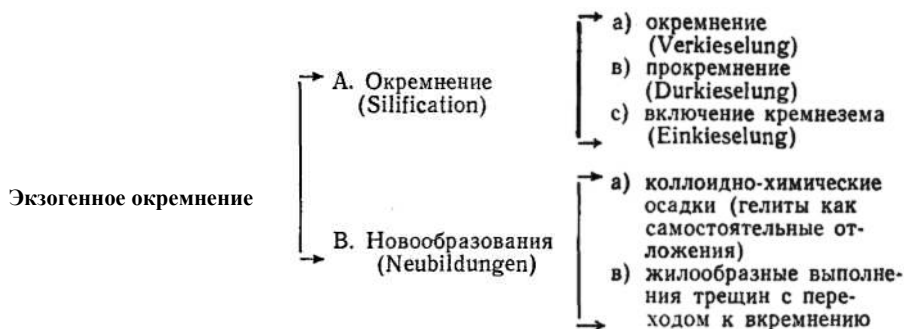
Экзогенное окремнение

A. Окремнение (Silification)

a) окремнение (Verkieselung)
в) прокремнение (Durkieselung)
c) включение кремнезема (Einkieselung)

B. Новообразования (Neubildungen)

a) коллоидно-химические осадки (гелиты как самостоятельные отложения)
в) жилообразные выполнения трещин с переходом к вкремнению